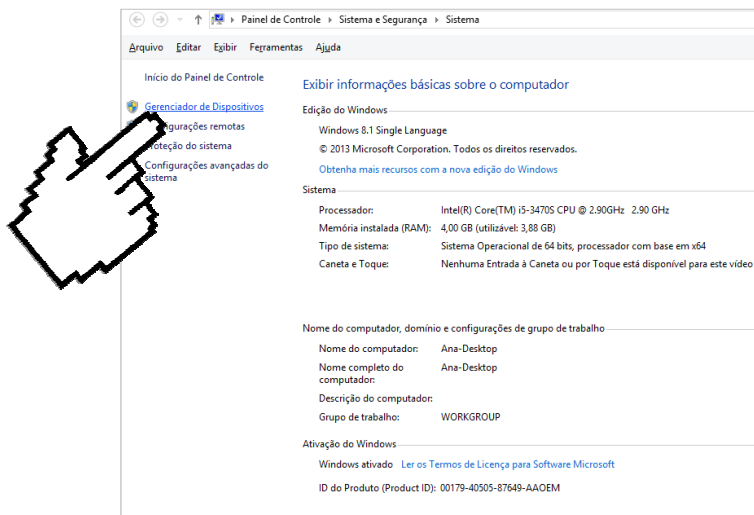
Painel de Controle ▸ Sistema e Segurança ▸ Sistema

Arquivo Editar Exibir Ferramentas Ajuda

Início do Painel de Controle

Gerenciador de Dispositivos

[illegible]gurações remotas

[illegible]oteção do sistema

Configurações avançadas do sistema

Exibir informações básicas sobre o computador

Edição do Windows

Windows 8.1 Single Language

© 2013 Microsoft Corporation. Todos os direitos reservados.

Obtenha mais recursos com a nova edição do Windows

Sistema

| | |
|---|---|
| Processador: | Intel(R) Core(TM) i5-3470S CPU @ 2.90GHz 2.90 GHz |
| Memória instalada (RAM): | 4,00 GB (utilizável: 3,88 GB) |
| Tipo de sistema: | Sistema Operacional de 64 bits, processador com base em x64 |
| Caneta e Toque: | Nenhuma Entrada à Caneta ou por Toque está disponível para este vídeo |

Nome do computador, domínio e configurações de grupo de trabalho

| | |
|---|---|
| Nome do computador: | Ana-Desktop |
| Nome completo do computador: | Ana-Desktop |
| Descrição do computador: | |
| Grupo de trabalho: | WORKGROUP |

Ativação do Windows

Windows ativado Ler os Termos de Licença para Software Microsoft

ID do Produto (Product ID): 00179-40505-87649-AAOEM